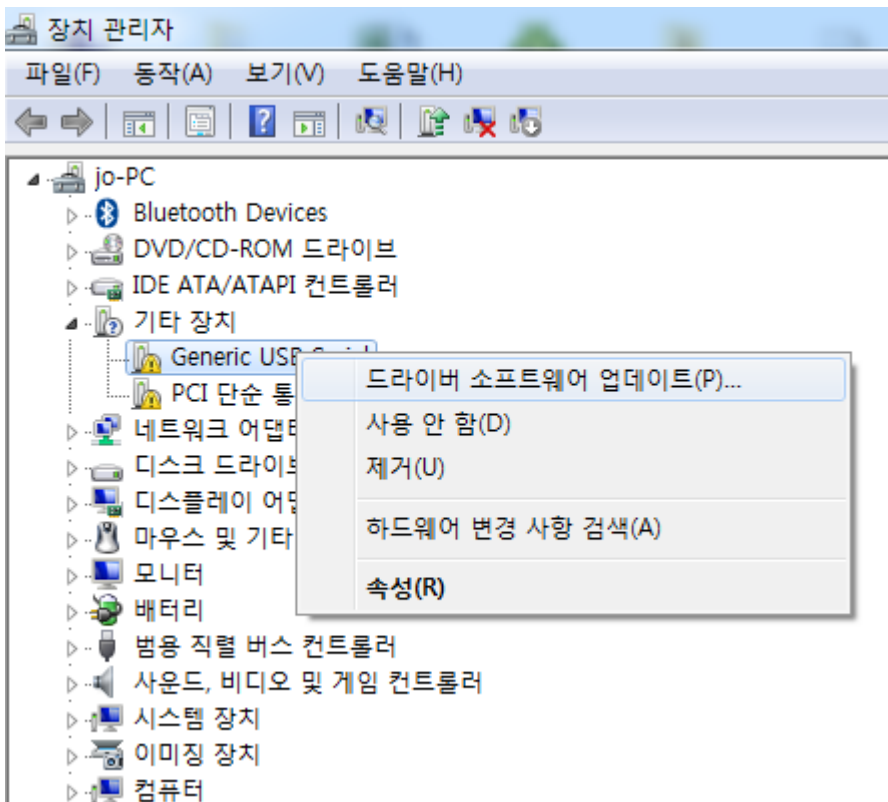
장치 관리자

파일(F) 동작(A) 보기(V) 도움말(H)

jo-PC
Bluetooth Devices
DVD/CD-ROM 드라이브
IDE ATA/ATAPI 컨트롤러
기타 장치
Generic USB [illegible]
PCI 단순 통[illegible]
네트워크 어댑터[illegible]
디스크 드라이브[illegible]
디스플레이 어댑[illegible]
마우스 및 기타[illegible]
모니터
배터리
범용 직렬 버스 컨트롤러
사운드, 비디오 및 게임 컨트롤러
시스템 장치
이미징 장치
컴퓨터

드라이버 소프트웨어 업데이트(P)...
사용 안 함(D)
제거(U)
하드웨어 변경 사항 검색(A)
속성(R)